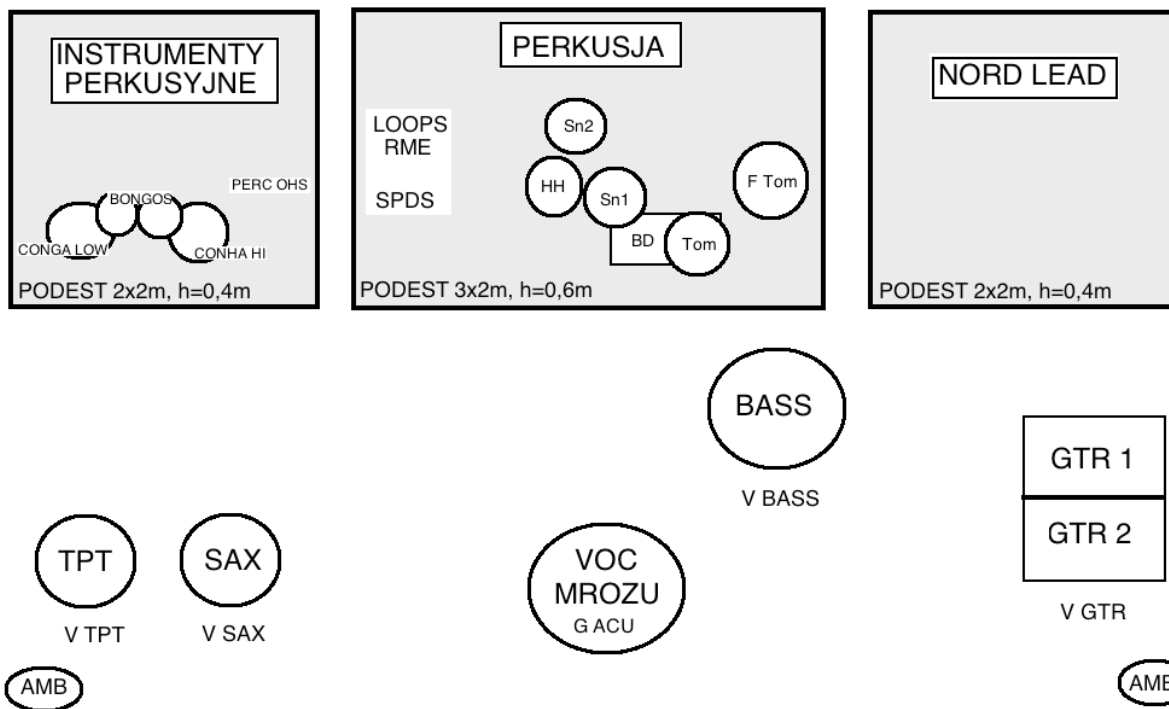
INSTRUMENTY PERKUSYJNE

BONGOS

PERC OHS

CONGA LOW

CONHA HI

PODEST 2x2m, h=0,4m

PERKUSJA

LOOPS
RME

SPDS

Sn2

HH

Sn1

F Tom

BD

Tom

PODEST 3x2m, h=0,6m

NORD LEAD

PODEST 2x2m, h=0,4m

BASS

V BASS

GTR 1

GTR 2

V GTR

TPT

V TPT

SAX

V SAX

VOC
MROZU
G ACU

AMB

AMB